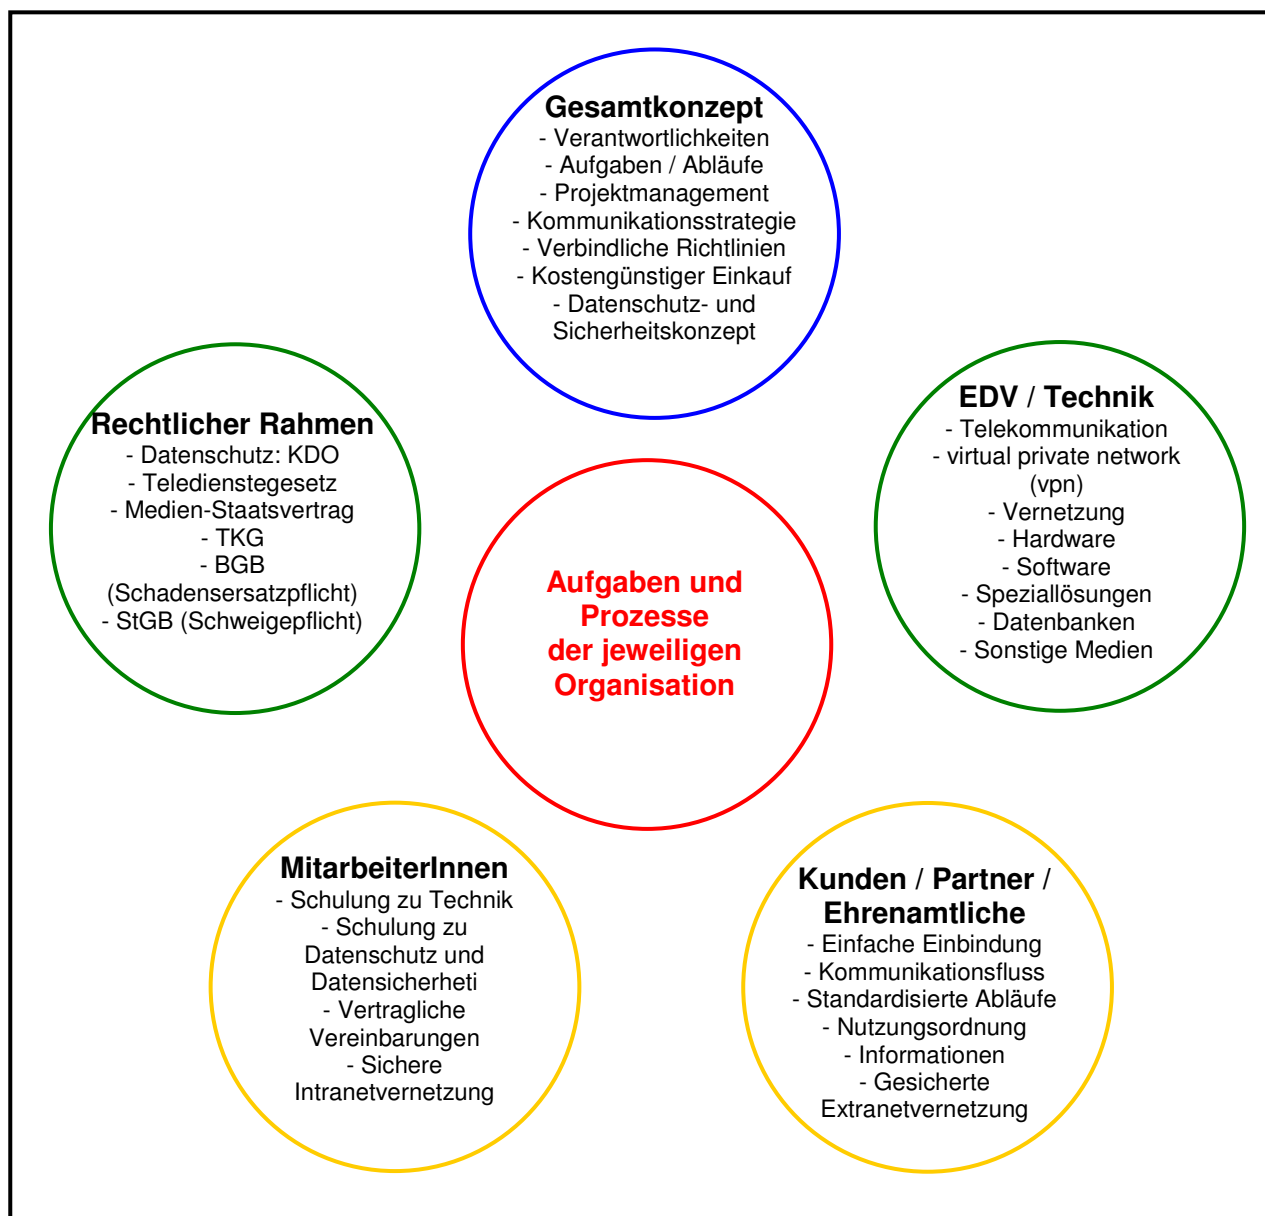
**Gesamtkonzept**
- Verantwortlichkeiten
- Aufgaben / Abläufe
- Projektmanagement
- Kommunikationsstrategie
- Verbindliche Richtlinien
- Kostengünstiger Einkauf
- Datenschutz- und Sicherheitskonzept

**Rechtlicher Rahmen**
- Datenschutz: KDO
- Teledienstegesetz
- Medien-Staatsvertrag
- TKG
- BGB (Schadensersatzpflicht)
- StGB (Schweigepflicht)

**Aufgaben und Prozesse der jeweiligen Organisation**

**EDV / Technik**
- Telekommunikation
- virtual private network (vpn)
- Vernetzung
- Hardware
- Software
- Speziallösungen
- Datenbanken
- Sonstige Medien

**MitarbeiterInnen**
- Schulung zu Technik
- Schulung zu Datenschutz und Datensicherheti
- Vertragliche Vereinbarungen
- Sichere Intranetvernetzung

**Kunden / Partner / Ehrenamtliche**
- Einfache Einbindung
- Kommunikationsfluss
- Standardisierte Abläufe
- Nutzungsordnung
- Informationen
- Gesicherte Extranetvernetzung